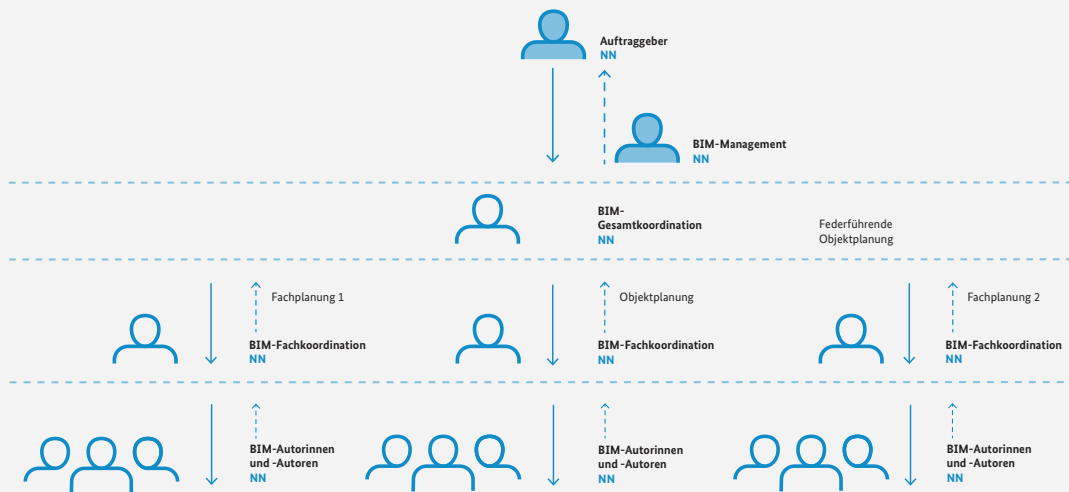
Auftraggeber
NN

BIM-Management
NN

BIM-Gesamtkoordination
NN

Federführende Objektplanung

Fachplanung 1

BIM-Fachkoordination
NN

Objektplanung

BIM-Fachkoordination
NN

Fachplanung 2

BIM-Fachkoordination
NN

BIM-Autorinnen und -Autoren
NN

BIM-Autorinnen und -Autoren
NN

BIM-Autorinnen und -Autoren
NN